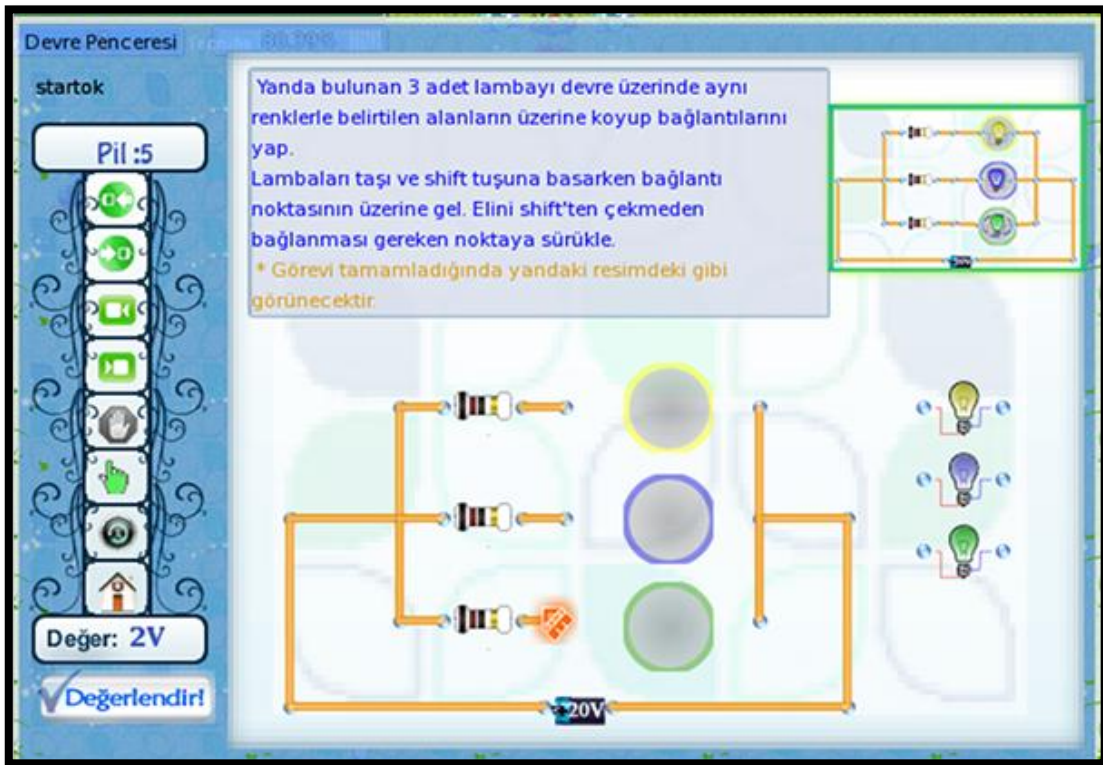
Devre Penceresi

startok

Pil :5

Değer: 2V

Değerlendir!

Yanda bulunan 3 adet lambayı devre üzerinde aynı renklerle belirtilen alanların üzerine koyup bağlantılarını yap.
Lambaları taşı ve shift tuşuna basarken bağlantı noktasının üzerine gel. Elini shift'ten çekmeden bağlanması gereken noktaya sürükle.
* Görevi tamamladığında yandaki resimdeki gibi görünecektir.

20V